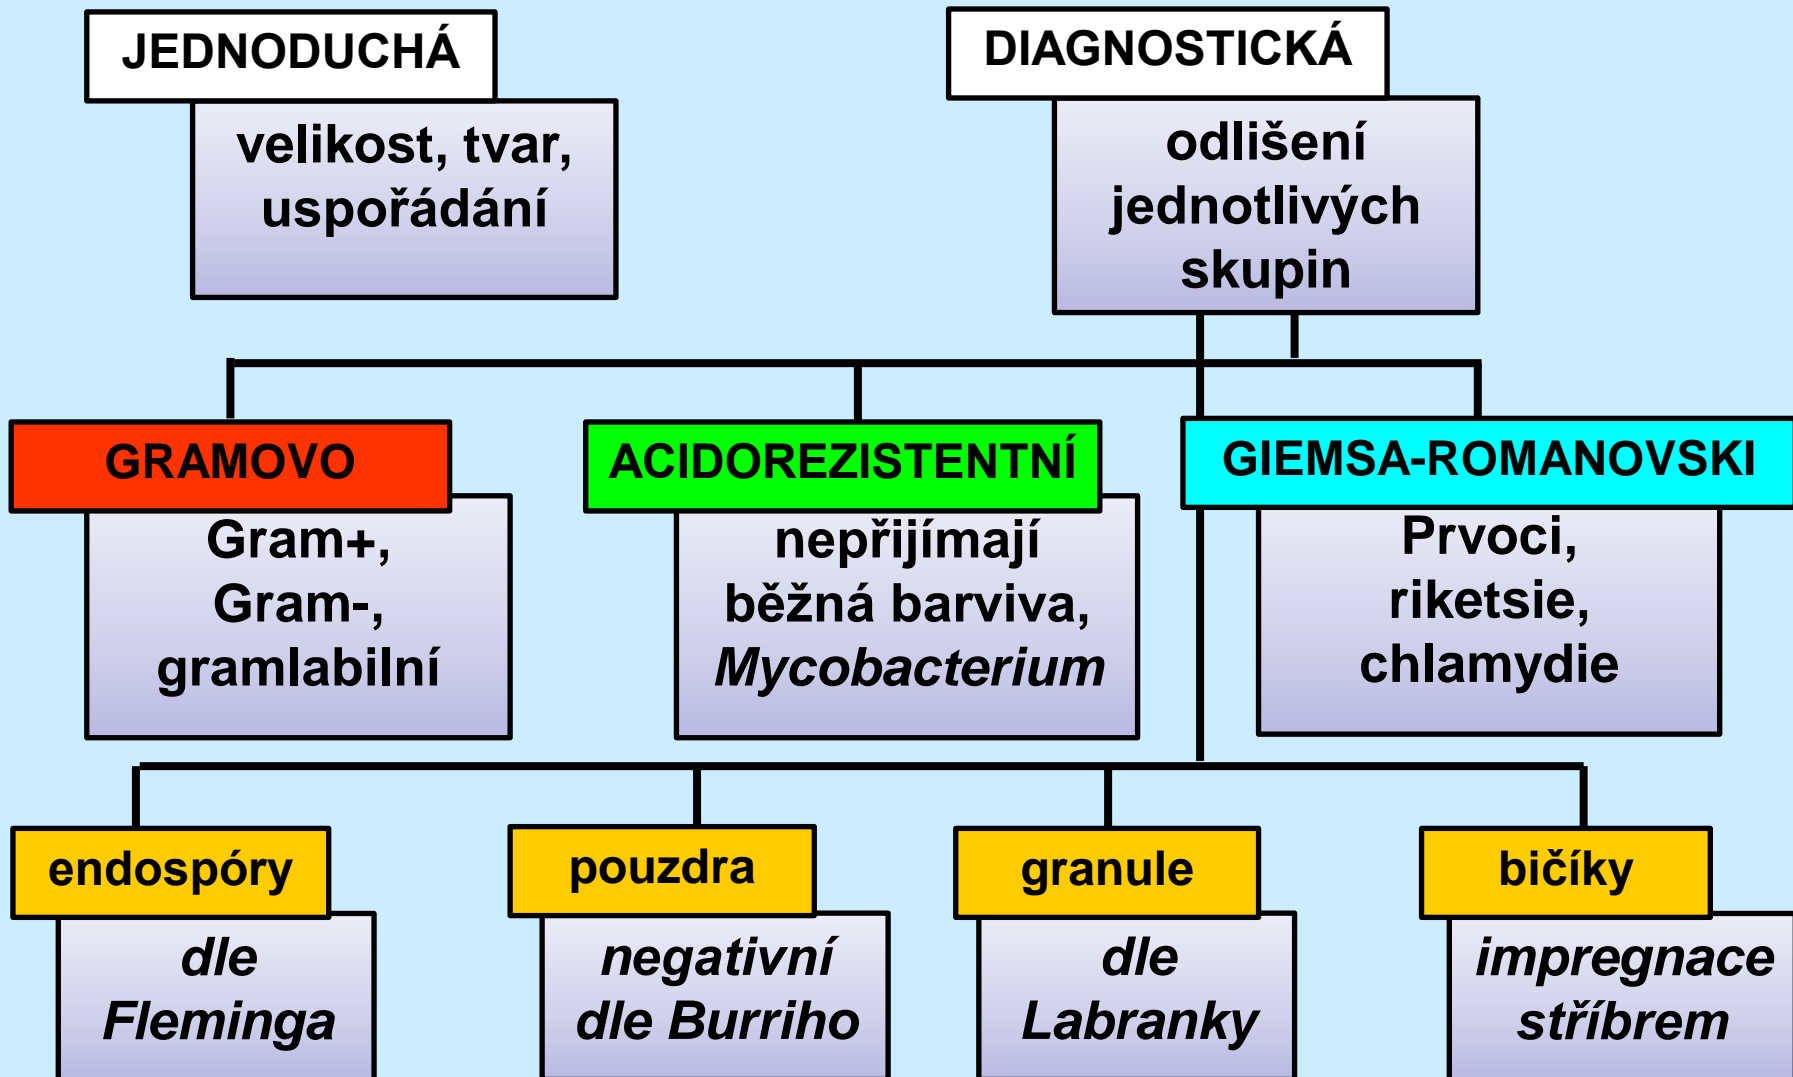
JEDNODUCHÁ

velikost, tvar, uspořádání

DIAGNOSTICKÁ

odlišení jednotlivých skupin

GRAMOVO

Gram+, Gram-, gramlabilní

ACIDOREZISTENTNÍ

nepřijímají běžná barviva, *Mycobacterium*

GIEMSA-ROMANOVSKI

Prvoci, riketsie, chlamydie

endospóry

*dle Fleminga*

pouzdra

*negativní dle Burriho*

granule

*dle Labranky*

bičíky

*impregnace stříbrem*